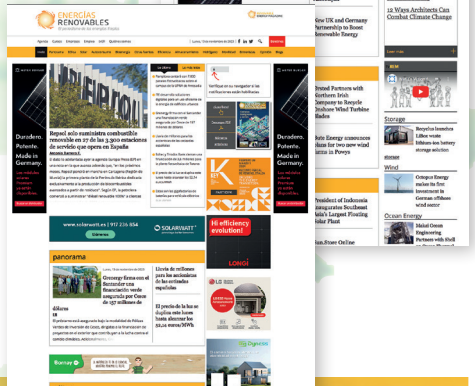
ENERGÍAS RENOVABLES
El periodismo de las energías limpias

Agenda Fuentes Entrevistas Empresas RER Quiénes somos Lunes, 13 de noviembre de 2023 Suscríbete

Home Panorama Eólica Solar Autoconsumo Bioenergía Otras fuentes Eficiencia Almacenamiento Hidrógeno Movilidad Biomasa Opinión Blogs

Repsol solo suministra combustible renovable en 27 de las 3.300 estaciones de servicio que opera en España

Duradero. Potente. Made in Germany.

Duradero. Potente. Made in Germany.

www.solarwatt.es | 911 226 554
SOLARWATT

panorama

Greenergy firma con el Santander una financiación verde asegurada por Cesce de 157 millones de dólares

Llovía de millones para las acciones de las entidades españolas

El precio de la luz se duplica este lunes hasta alcanzar los 52,34 euros/MWh

Hi efficiency evolution!

LONGi

New UK and Germany Partnership to Boost Renewable Energy

Bluestone and Partners with Northern Irish Company to Recycle Onshore Wind Turbine Blades

Bute Energy announces plans for two new wind farms in Powys

President of Indonesia inaugurates Southeast Asia's Largest Floating Solar Plant

Sun Store Online

12 Ways Architects Can Combat Climate Change

Storage

Recycle launches Lilac water lithium-ion battery storage solution

Wind

Octopus Energy makes its first investment in German offshore wind sector

Ocean Energy

Makai Ocean Engineering Partners with Shell to Develop Ocean Energy